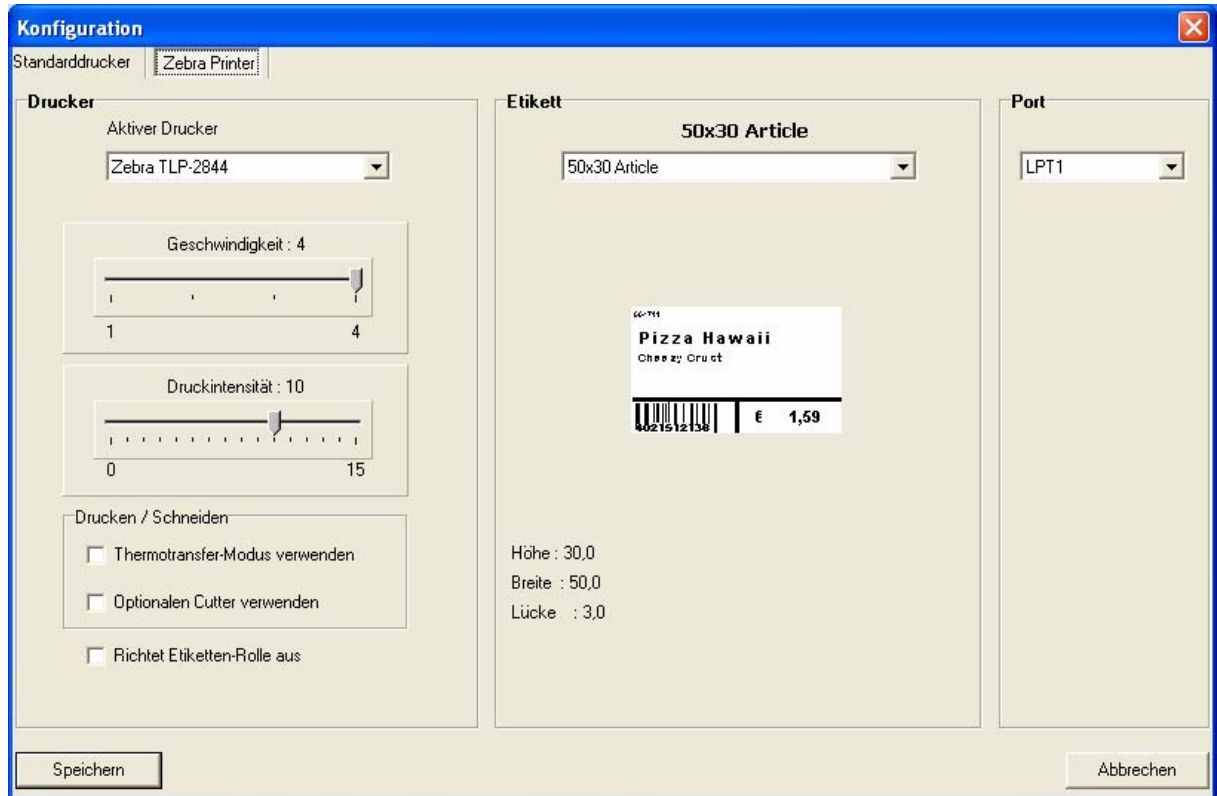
Konfiguration

Standarddrucker | Zebra Printer

Drucker

Aktiver Drucker

Zebra TLP-2844

Geschwindigkeit : 4

1 4

Druckintensität : 10

0 15

Drucken / Schneiden

Thermotransfer-Modus verwenden

Optionalen Cutter verwenden

Richtet Etiketten-Rolle aus

Etikett

50x30 Article

50x30 Article

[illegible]

Pizza Hawaii

Cheezy Crust

4021512138

€ 1,59

Höhe : 30,0

Breite : 50,0

Lücke : 3,0

Port

LPT1

Speichern

Abbrechen